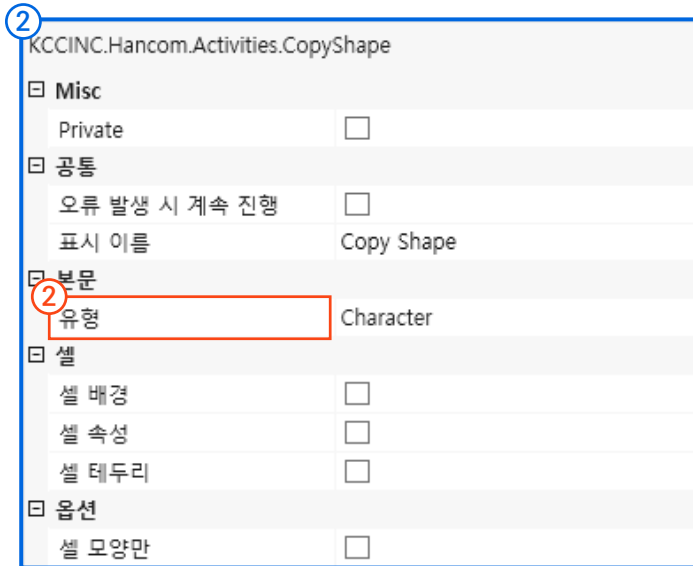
2

KCCINC.Hancom.Activities.CopyShape

⊟ Misc

| | |
|---|---|
| Private | ☐ |

⊟ 공통

| | |
|---|---|
| 오류 발생 시 계속 진행 | ☐ |
| 표시 이름 | Copy Shape |

⊟ 본문

2

| | |
|---|---|
| 유형 | Character |

⊟ 셀

| | |
|---|---|
| 셀 배경 | ☐ |
| 셀 속성 | ☐ |
| 셀 테두리 | ☐ |

⊟ 옵션

| | |
|---|---|
| 셀 모양만 | ☐ |